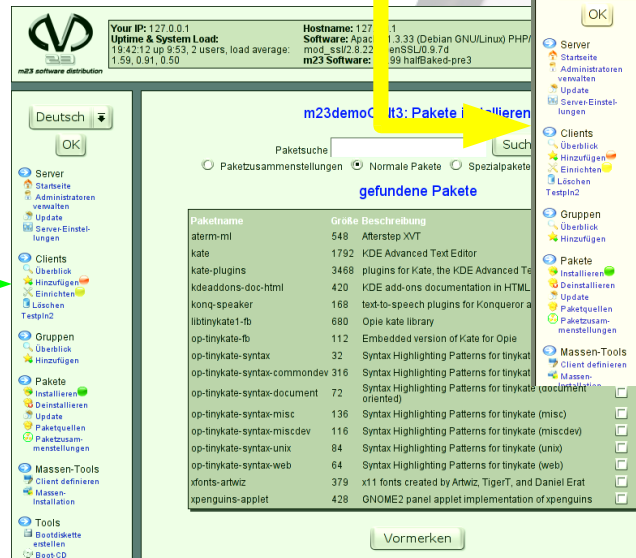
m23 software distribution

Your IP: 127.0.0.1
Uptime & System Load:
19:42:12 up 9:53, 2 users, load average: 1.59, 0.91, 0.50

Hostname: 127.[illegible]1
Software: Apac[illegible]1.3.33 (Debian GNU/Linux) PHP/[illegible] mod_ssl/2.8.22 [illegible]enSSL/0.9.7d
m23 Software: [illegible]99 halfBaked-pre3

Deutsch
OK

Server
Startseite
Administratoren verwalten
Update
Server-Einstellungen

Clients
Überblick
Hinzufügen
Einrichten
Löschen
TestpIn2

Gruppen
Überblick
Hinzufügen

Pakete
Installieren
Deinstallieren
Update
Paketquellen
Paketzusammenstellungen

Massen-Tools
Client definieren
Massen-Installation

Tools
Bootdiskette erstellen
Boot-CD

m23demoC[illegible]t3: Pakete i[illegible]stallieren

Paketsuche
Such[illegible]

Paketzusammenstellungen Normale Pakete Spezialpakete

gefundene Pakete

| Paketname | Große | Beschreibung |
|---|---|---|
| aterm-ml | 548 | Afterstep XVT |
| kate | 1792 | KDE Advanced Text Editor |
| kate-plugins | 3468 | plugins for Kate, the KDE Advanced Te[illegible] |
| kdeaddons-doc-html | 420 | KDE add-ons documentation in HTML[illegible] |
| konq-speaker | 168 | text-to-speech plugins for Konqueror a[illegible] |
| libtinykate1-fb | 680 | Opie kate library |
| op-tinykate-fb | 112 | Embedded version of Kate for Opie |
| op-tinykate-syntax | 32 | Syntax Highlighting Patterns for tinykat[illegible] |
| op-tinykate-syntax-commondev | 316 | Syntax Highlighting Patterns for tinykat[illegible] |
| op-tinykate-syntax-document | 72 | Syntax Highlighting Patterns for tinykate (document oriented) |
| op-tinykate-syntax-misc | 136 | Syntax Highlighting Patterns for tinykate (misc) |
| op-tinykate-syntax-miscdev | 116 | Syntax Highlighting Patterns for tinykate (miscdev) |
| op-tinykate-syntax-unix | 84 | Syntax Highlighting Patterns for tinykate (unix) |
| op-tinykate-syntax-web | 64 | Syntax Highlighting Patterns for tinykate (web) |
| xfonts-artwiz | 379 | x11 fonts created by Artwiz, TigerT, and Daniel Erat |
| xpenguins-applet | 428 | GNOME2 panel applet implementation of xpenguins |

Vormerken

OK

Server
Startseite
Administratoren verwalten
Update
Server-Einstellungen

Clients
Überblick
Hinzufügen
Einrichten
Löschen
TestpIn2

Gruppen
Überblick
Hinzufügen

Pakete
Installieren
Deinstallieren
Update
Paketquellen
Paketzusammenstellungen

Massen-Tools
Client definieren
Massen-Installation